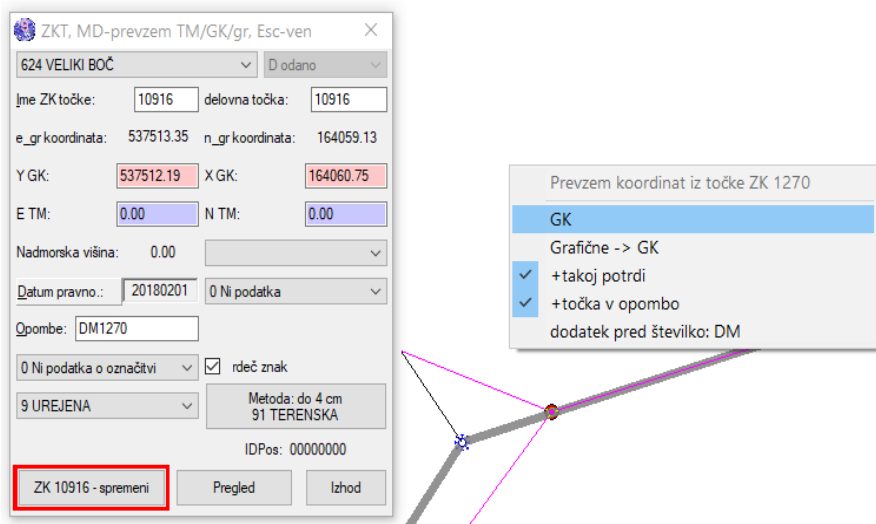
ZKT, MD-prevzem TM/GK/gr, Esc-ven

624 VELIKI BOČ
D odano

Ime ZK točke: 10916 delovna točka: 10916

e_gr koordinata: 537513.35 n_gr koordinata: 164059.13

Y GK: 537512.19 X GK: 164060.75

E TM: 0.00 N TM: 0.00

Nadmorska višina: 0.00

Datum pravno.: 20180201 0 Ni podatka

Opombe: DM1270

0 Ni podatka o označitvi
rdeč znak

9 UREJENA
Metoda: do 4 cm
91 TERENSKA

IDPos: 00000000

ZK 10916 - spremeni
Pregled
Izhod

Prevzem koordinat iz točke ZK 1270
GK
Grafične -> GK
+takoj potrdi
+točka v opombo
dodatek pred številko: DM